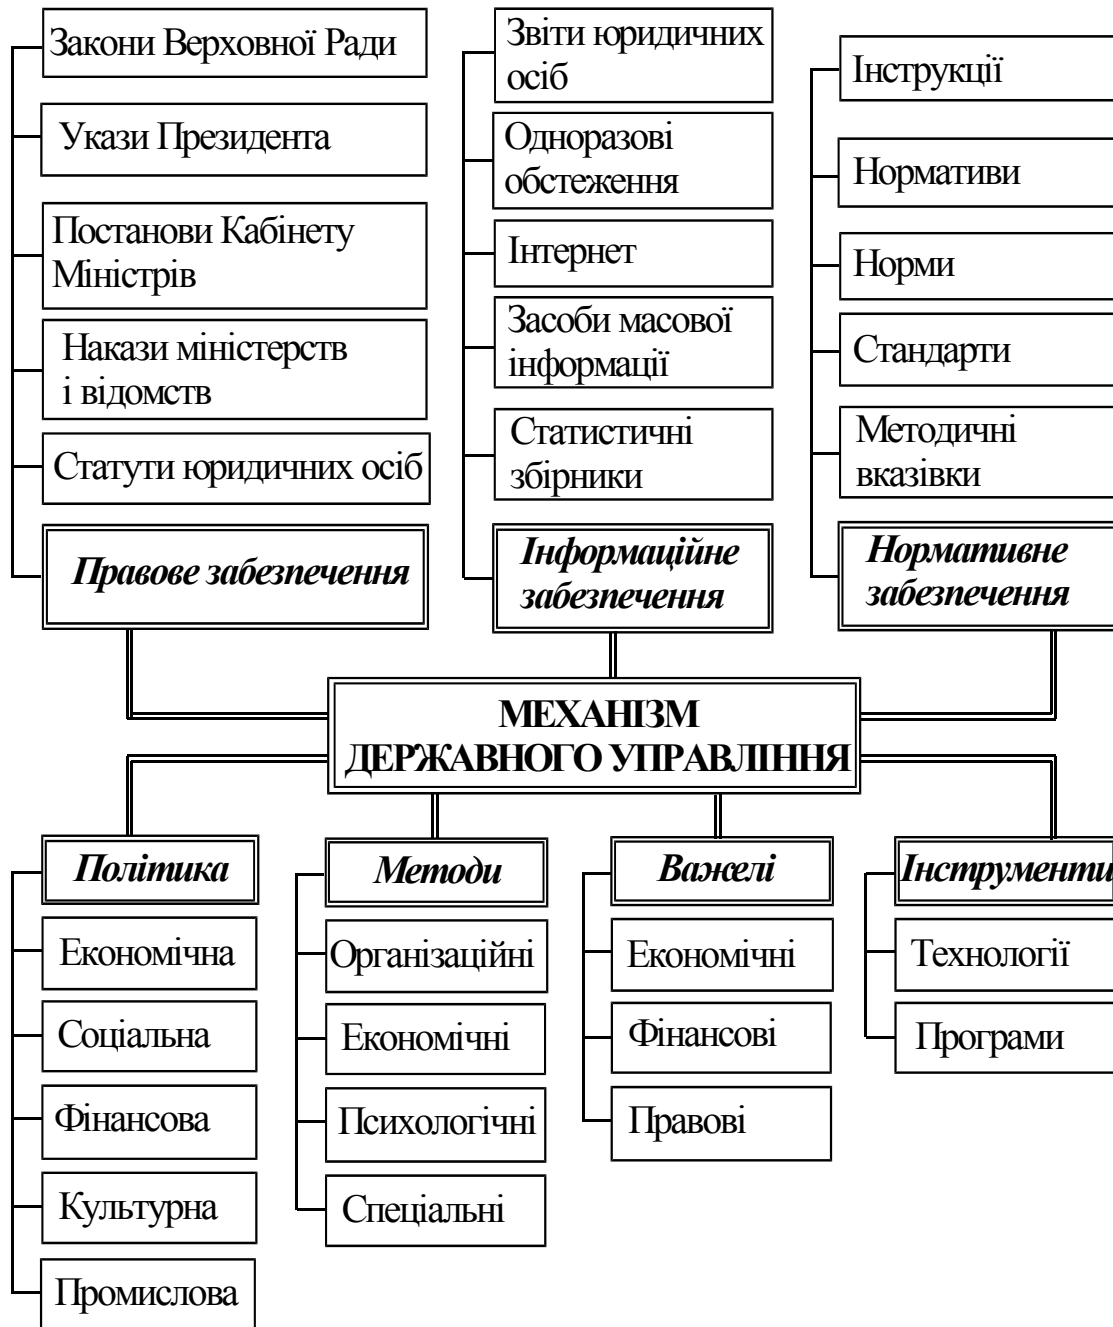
Закони Верховної Ради

Укази Президента

Постанови Кабінету Міністрів

Накази міністерств і відомств

Статути юридичних осіб

*Правове забезпечення*

Звіти юридичних осіб

Одноразові обстеження

Інтернет

Засоби масової інформації

Статистичні збірники

*Інформаційне забезпечення*

Інструкції

Нормативи

Норми

Стандарти

Методичні вказівки

*Нормативне забезпечення*

МЕХАНІЗМ ДЕРЖАВНОГО УПРАВЛІННЯ

*Політика*

Економічна

Соціальна

Фінансова

Культурна

Промислова

*Методи*

Організаційні

Економічні

Психологічні

Спеціальні

*Важелі*

Економічні

Фінансові

Правові

*Інструменти*

Технології

Програми